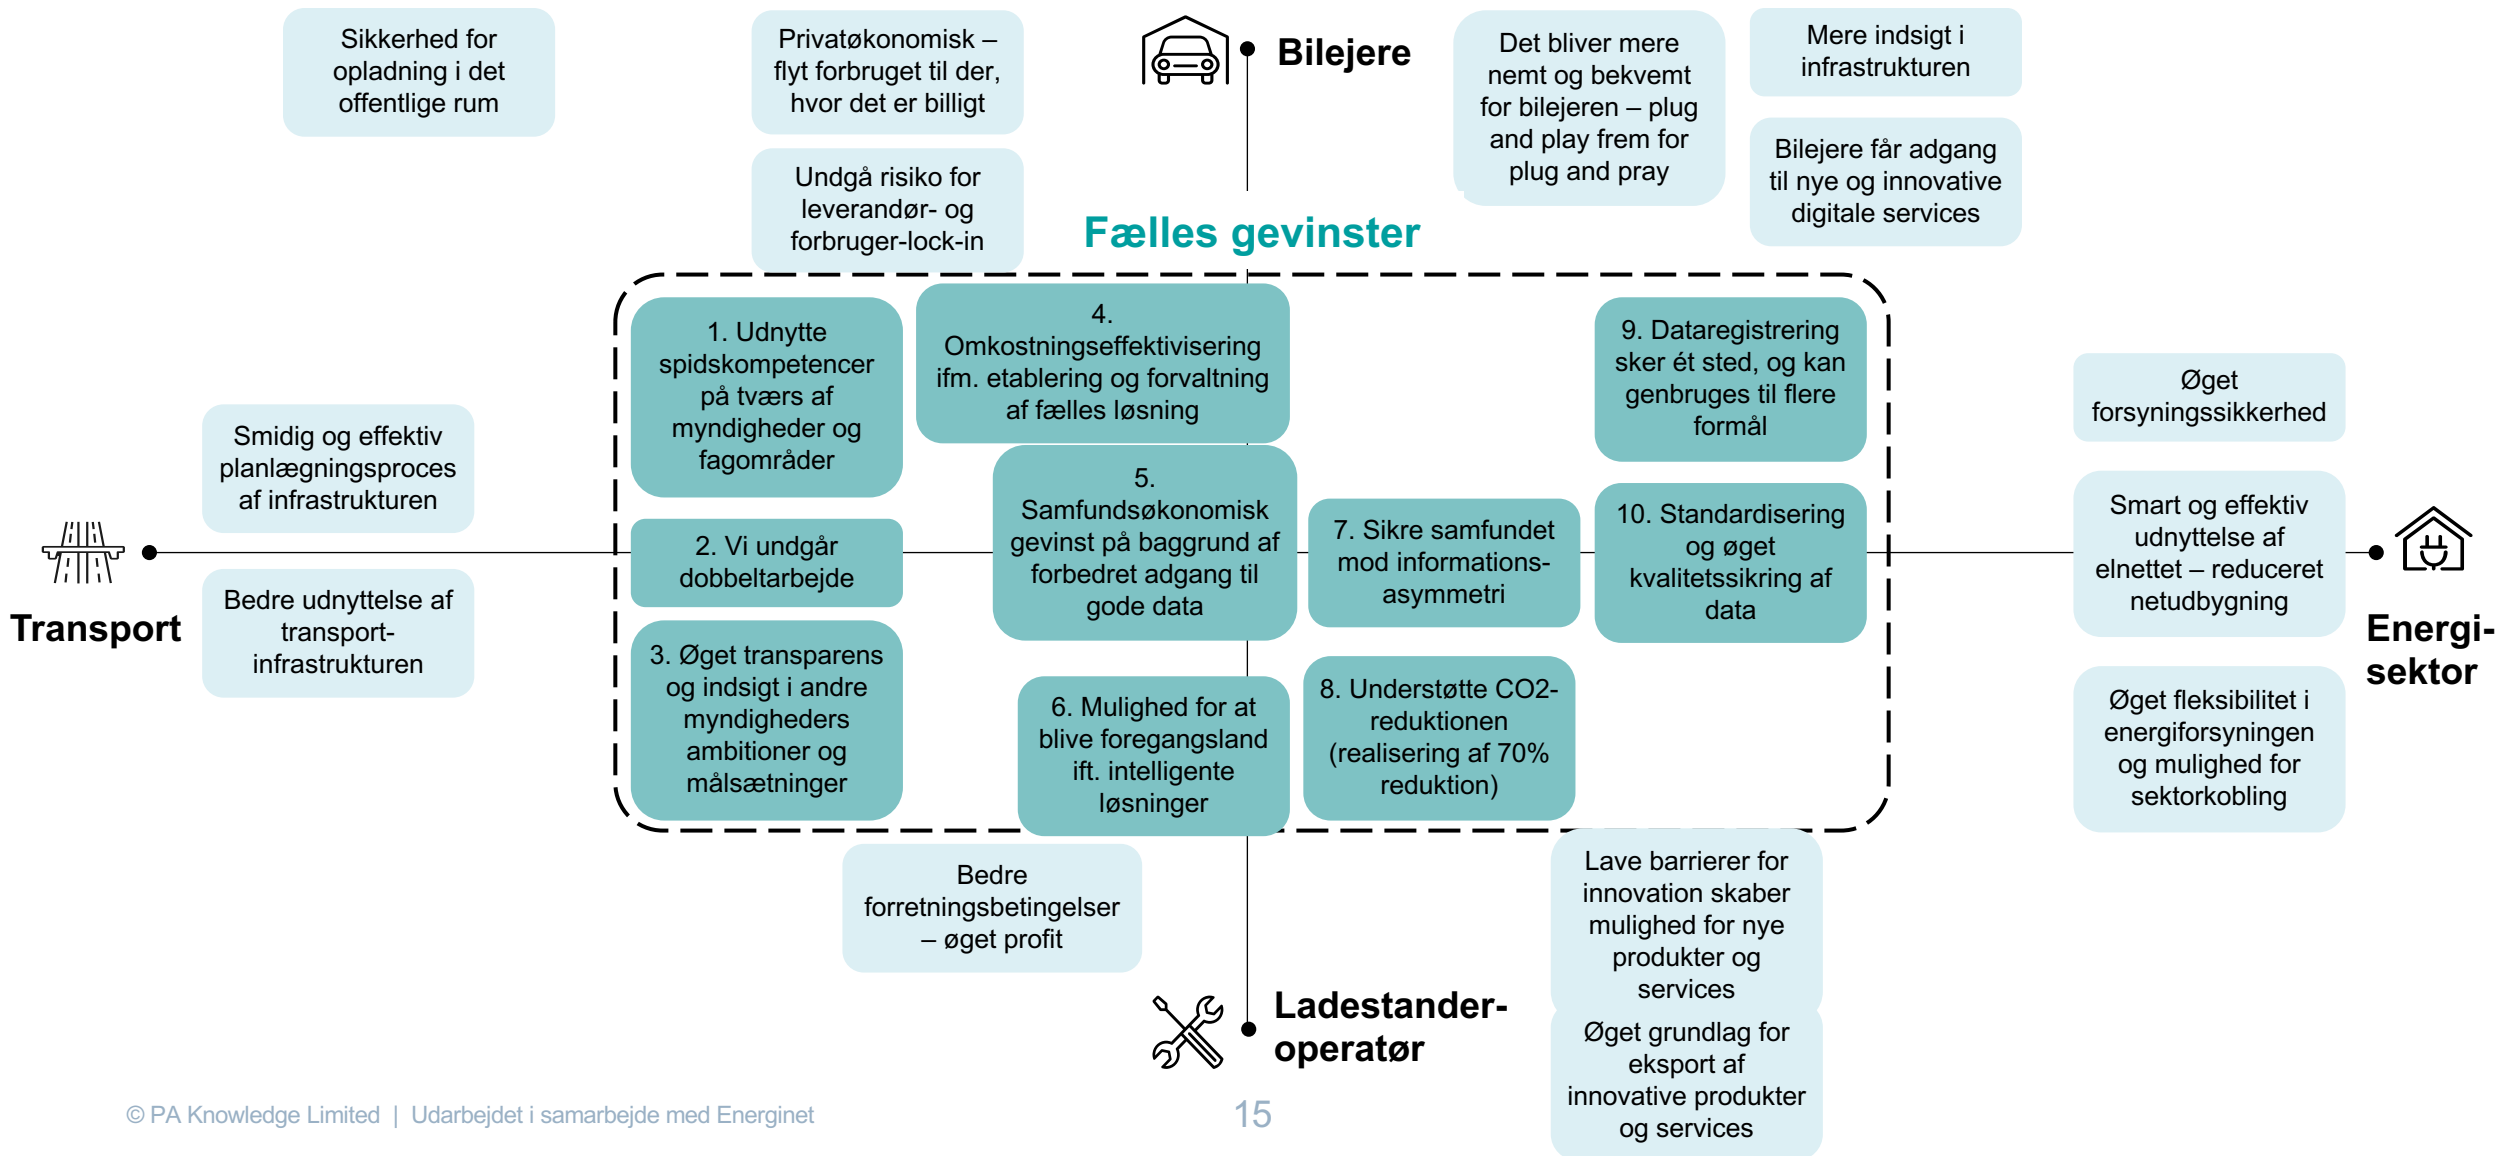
Sikkerhed for opladning i det offentlige rum

Privatøkonomisk – flyt forbruget til der, hvor det er billigt

Undgå risiko for leverandør- og forbruger-lock-in

Bilejere

Det bliver mere nemt og bekvemt for bilejeren – plug and play frem for plug and pray

Mere indsigt i infrastrukturen

Bilejere får adgang til nye og innovative digitale services

Fælles gevinster

1. Udnytte spidskompetencer på tværs af myndigheder og fagområder

4. Omkostningseffektivisering ifm. etablering og forvaltning af fælles løsning

9. Dataregistrering sker ét sted, og kan genbruges til flere formål

2. Vi undgår dobbeltarbejde

5. Samfundsøkonomisk gevinst på baggrund af forbedret adgang til gode data

7. Sikre samfundet mod informations-asymmetri

10. Standardisering og øget kvalitetssikring af data

3. Øget transparens og indsigt i andre myndigheders ambitioner og målsætninger

6. Mulighed for at blive foregangsland ift. intelligente løsninger

8. Understøtte CO2-reduktionen (realisering af 70% reduktion)

Smidig og effektiv planlægningsproces af infrastrukturen

Bedre udnyttelse af transport-infrastrukturen

Transport

Øget forsyningssikkerhed

Smart og effektiv udnyttelse af elnettet – reduceret netudbygning

Øget fleksibilitet i energiforsyningen og mulighed for sektorkobling

Energi-sektor

Bedre forretningsbetingelser – øget profit

Lave barrierer for innovation skaber mulighed for nye produkter og services

Øget grundlag for eksport af innovative produkter og services

Ladestander-operatør

© PA Knowledge Limited | Udarbejdet i samarbejde med Energinet

15